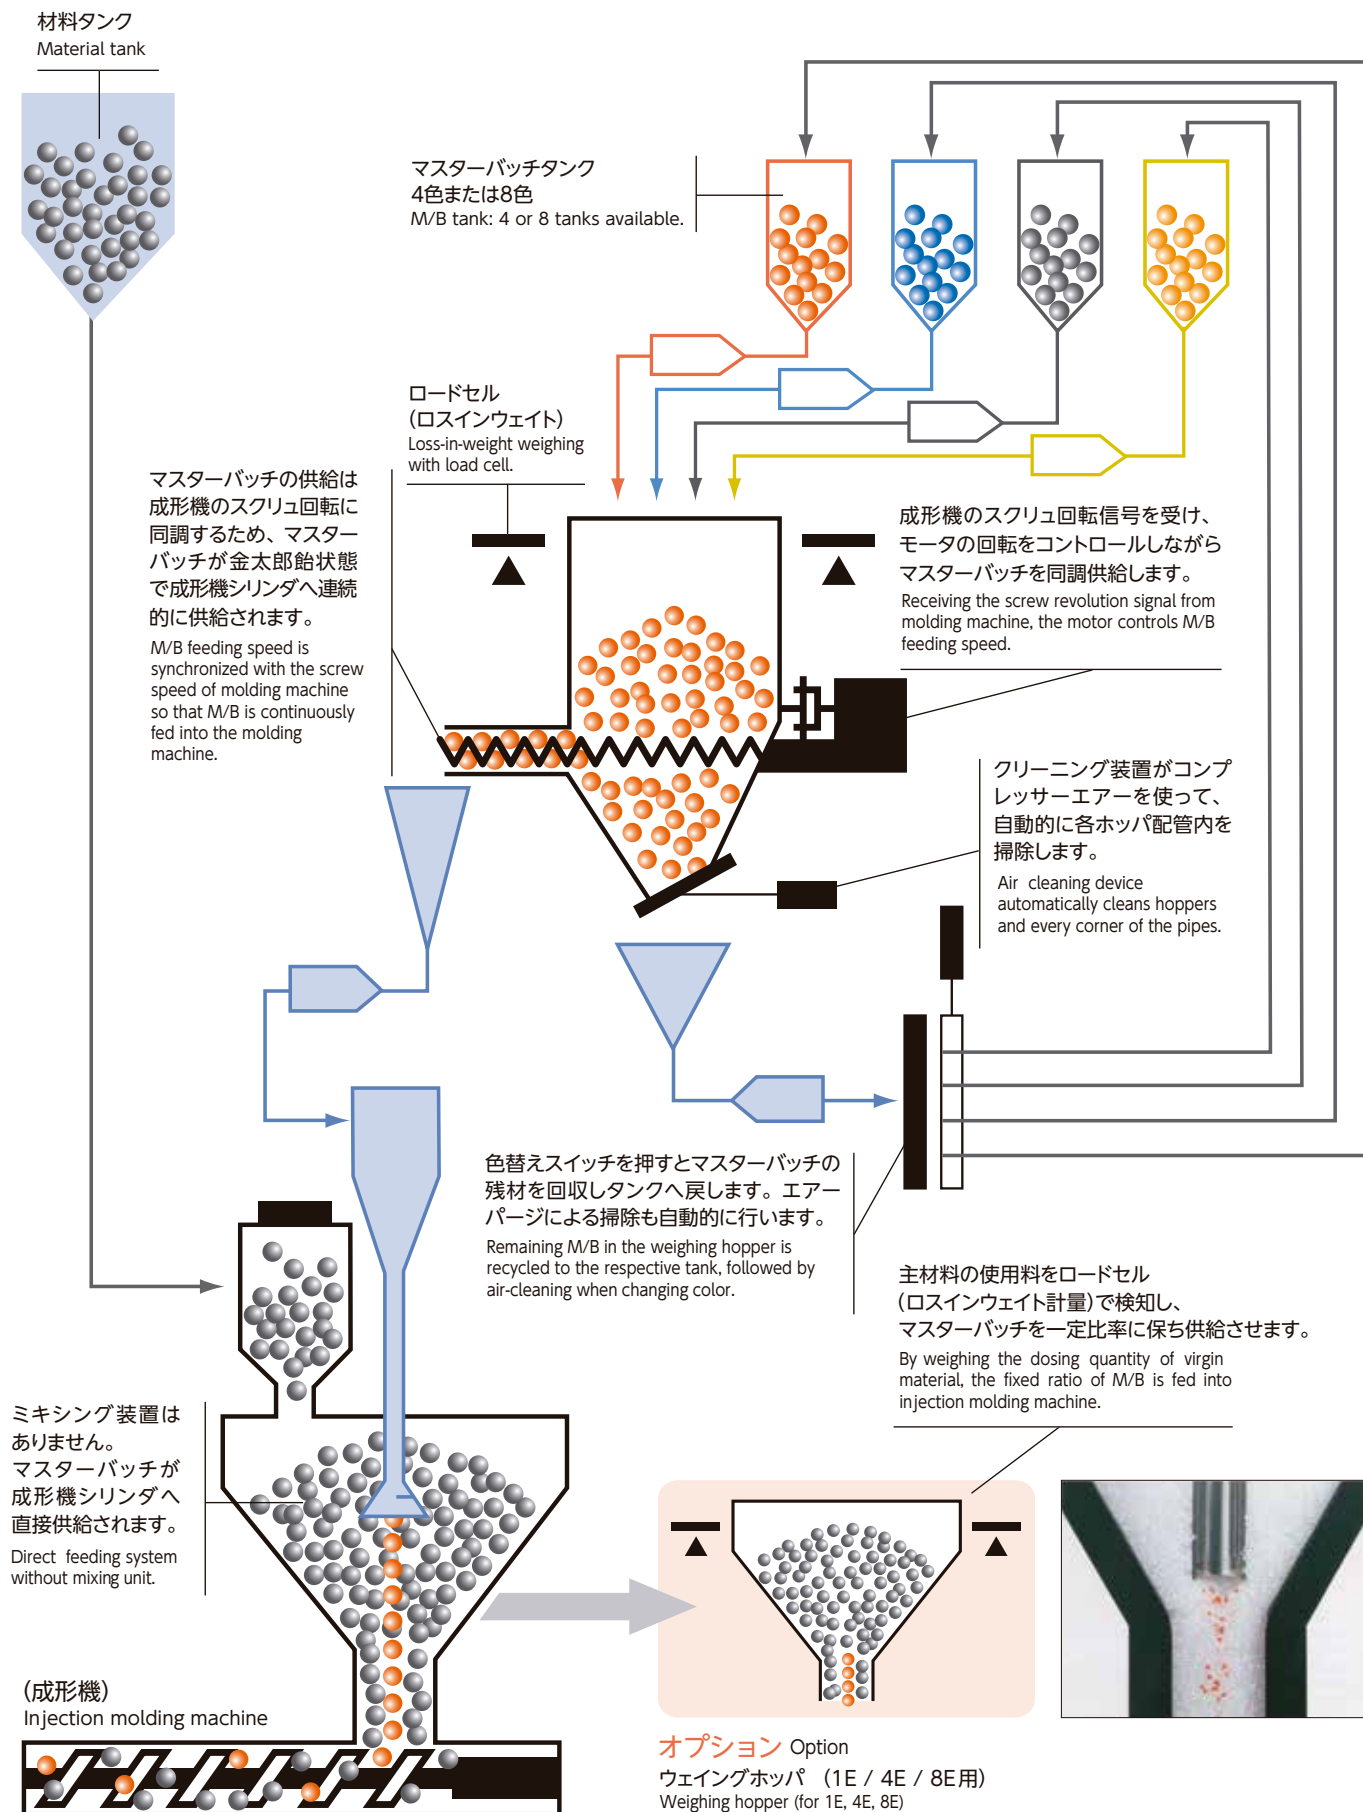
材料タンク
Material tank

マスターバッチタンク
4色または8色
M/B tank: 4 or 8 tanks available.

ロードセル
(ロスインウェイト)
Loss-in-weight weighing with load cell.

マスターバッチの供給は成形機のスクリュ回転に同調するため、マスターバッチが金太郎飴状態で成形機シリンダへ連続的に供給されます。
M/B feeding speed is synchronized with the screw speed of molding machine so that M/B is continuously fed into the molding machine.

成形機のスクリュ回転信号を受け、モータの回転をコントロールしながらマスターバッチを同調供給します。
Receiving the screw revolution signal from molding machine, the motor controls M/B feeding speed.

クリーニング装置がコンプレッサーエアーを使って、自動的に各ホッパ配管内を掃除します。
Air cleaning device automatically cleans hoppers and every corner of the pipes.

色替えスイッチを押すとマスターバッチの残材を回収しタンクへ戻します。エアーパージによる掃除も自動的に行います。
Remaining M/B in the weighing hopper is recycled to the respective tank, followed by air-cleaning when changing color.

主材料の使用料をロードセル(ロスインウェイト計量)で検知し、マスターバッチを一定比率に保ち供給させます。
By weighing the dosing quantity of virgin material, the fixed ratio of M/B is fed into injection molding machine.

ミキシング装置はありません。
マスターバッチが成形機シリンダへ直接供給されます。
Direct feeding system without mixing unit.

(成形機)
Injection molding machine

オプション Option
ウェイングホッパ (1E / 4E / 8E用)
Weighing hopper (for 1E, 4E, 8E)